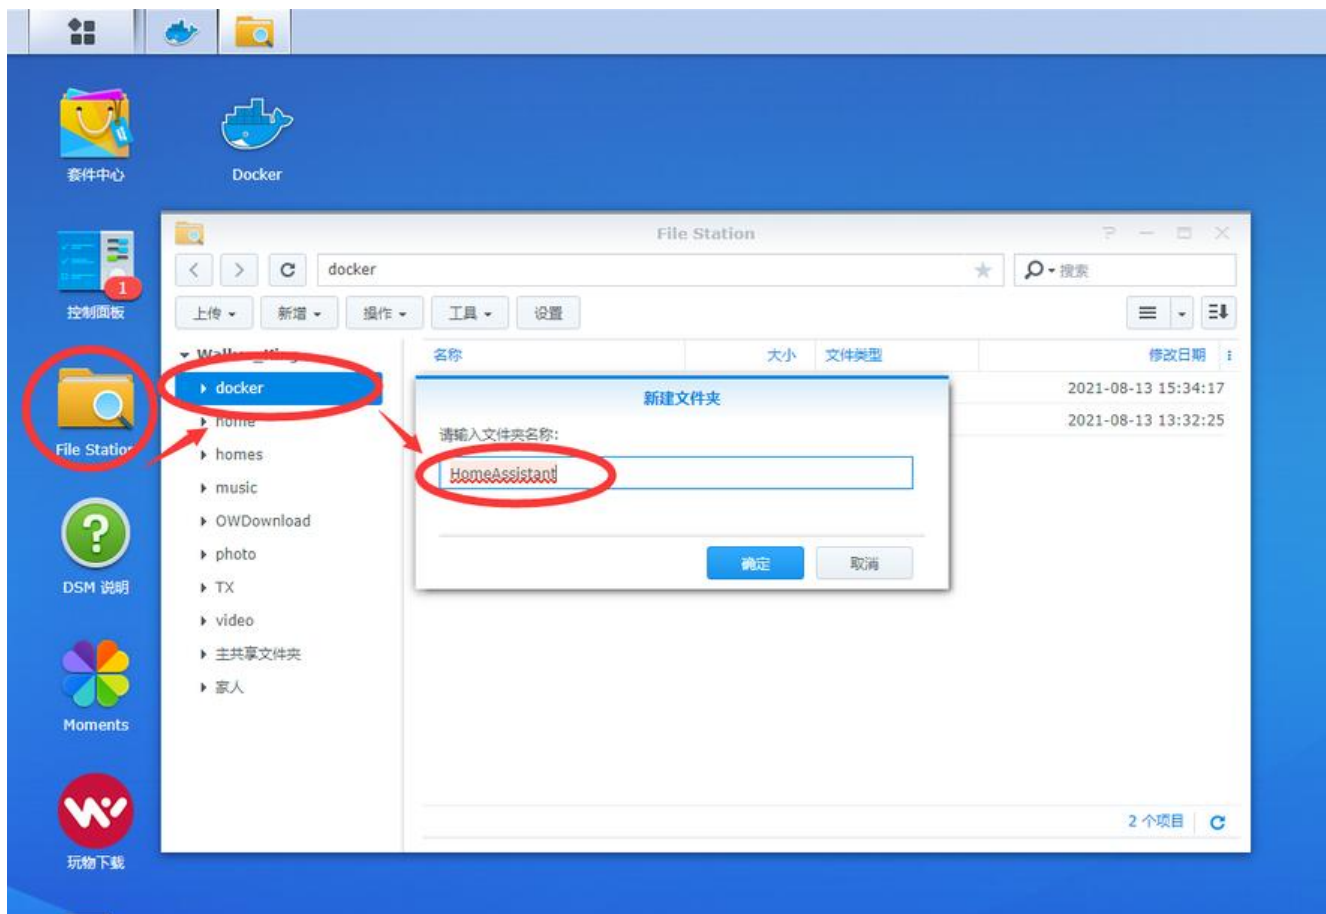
套件中心

Docker

控制面板

1

File Station

DSM 说明

Moments

玩物下载

File Station

docker

搜索

上传 ▾ 新增 ▾ 操作 ▾ 工具 ▾ 设置

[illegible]

docker

home

homes

music

OWDownload

photo

TX

video

主共享文件夹

家人

| 名称 | 大小 | 文件类型 | 修改日期 |
|---|---|---|---|
| | | | 2021-08-13 15:34:17 |
| | | | 2021-08-13 13:32:25 |

新建文件夹

请输入文件夹名称:

HomeAssistant

确定 取消

2 个项目